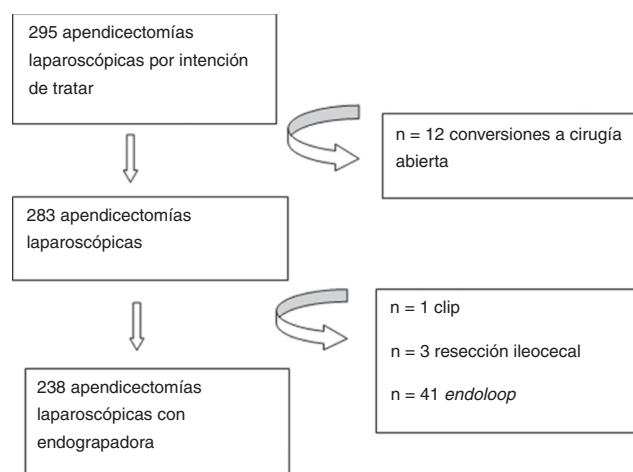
295 apendicectomías laparoscópicas por intención de tratar

n = 12 conversiones a cirugía abierta

283 apendicectomías laparoscópicas

n = 1 clip

n = 3 resección ileocecal

n = 41 *endoloop*

238 apendicectomías laparoscópicas con endograpadora